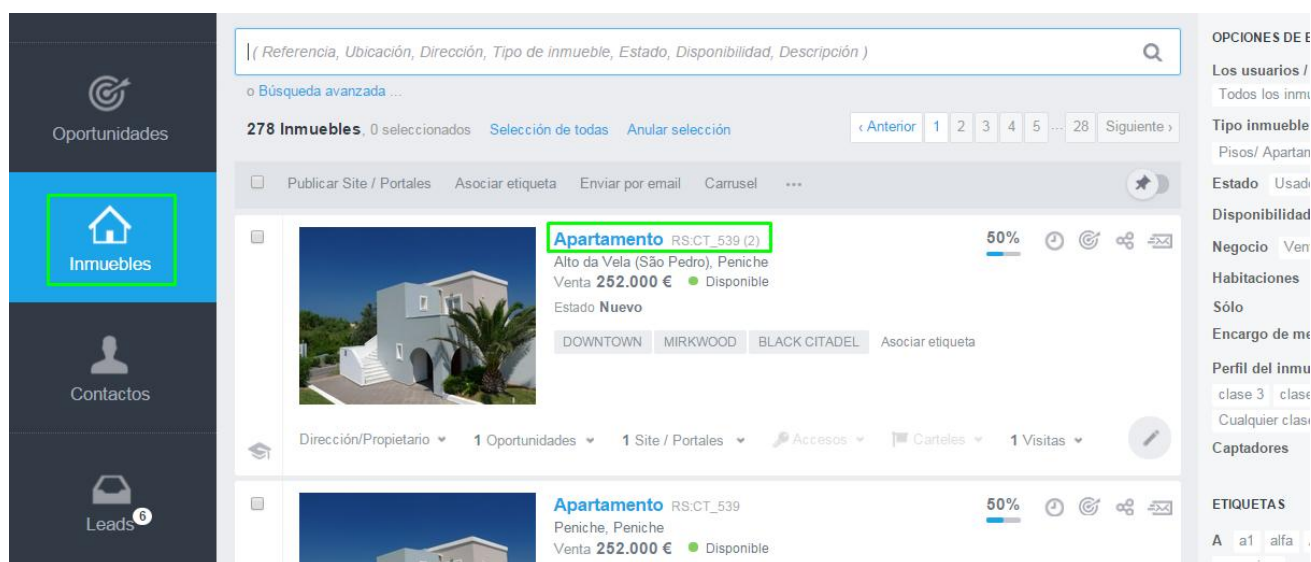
Oportunidades

Inmuebles

Contactos

Leads 6

( Referencia, Ubicación, Dirección, Tipo de inmueble, Estado, Disponibilidad, Descripción )

o Búsqueda avanzada ...

278 Inmuebles, 0 seleccionados Selección de todas Anular selección

‹ Anterior 1 2 3 4 5 ... 28 Siguiente ›

Publicar Site / Portales Asociar etiqueta Enviar por email Carrusel ···

Apartamento RS:CT_539 (2)
Alto da Vela (São Pedro), Peniche
Venta 252.000 € Disponible
Estado Nuevo

50%

DOWNTOWN MIRKWOOD BLACK CITADEL Asociar etiqueta

Dirección/Propietario 1 Oportunidades 1 Site / Portales Accesos Carteles 1 Visitas

Apartamento RS:CT_539
Peniche, Peniche
Venta 252.000 € Disponible

50%

OPCIONES DE E
Los usuarios /
Todos los inmu
Tipo inmueble
Pisos/ Apartam
Estado Usado
Disponibilidad
Negocio Ven
Habitaciones
Sólo
Encargo de me
Perfil del inmu
clase 3 clase
Cualquier clase
Captadores

ETIQUETAS
A a1 alfa